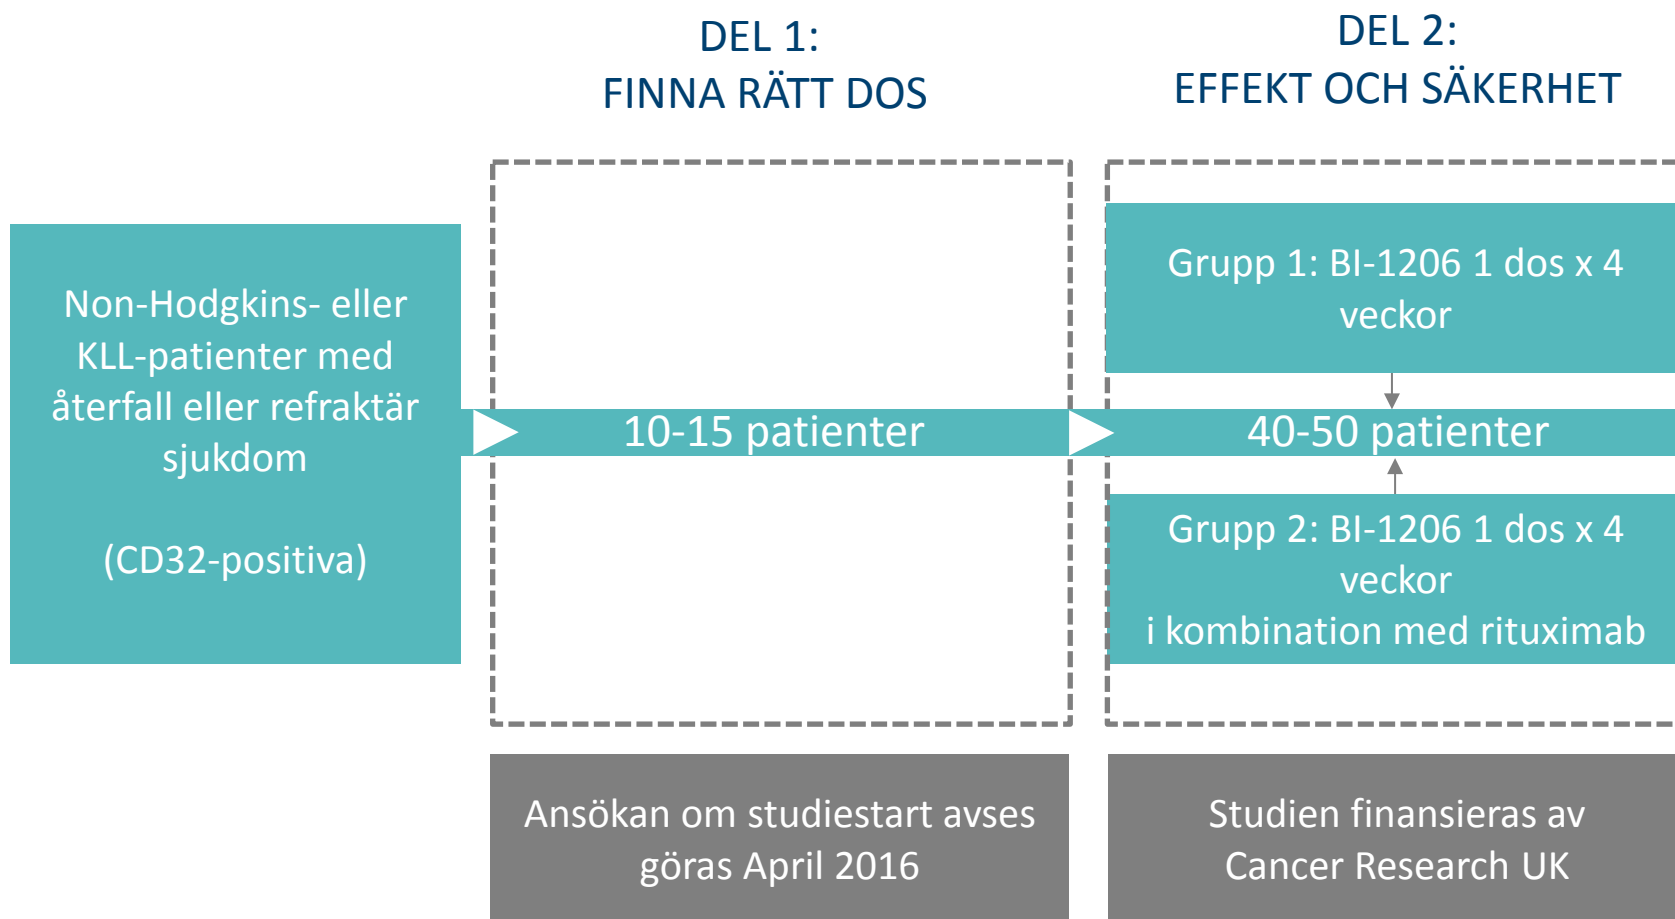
DEL 1:
FINNA RÄTT DOS

DEL 2:
EFFEKT OCH SÄKERHET

Non-Hodgkins- eller KLL-patienter med återfall eller refraktär sjukdom

(CD32-positiva)

10-15 patienter

Grupp 1: BI-1206 1 dos x 4 veckor

40-50 patienter

Grupp 2: BI-1206 1 dos x 4 veckor
i kombination med rituximab

Ansökan om studiestart avses göras April 2016

Studien finansieras av Cancer Research UK